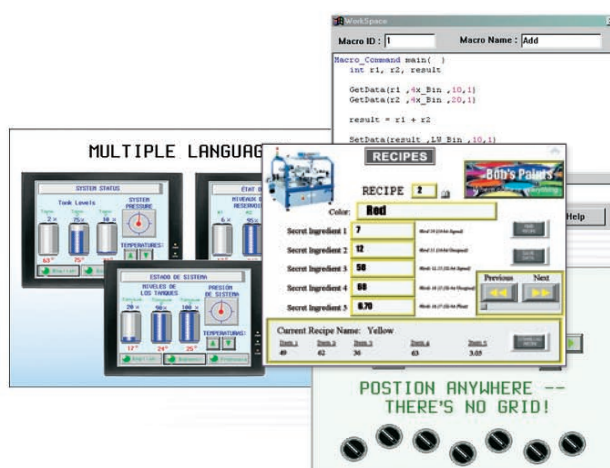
WorkSpace

Macro ID : 1 Macro Name : Add

Macro_Command main( )
int r1, r2, result

GetData(r1 ,4x_Bin ,10,1)
GetData(r2 ,4x_Bin ,20,1)

result = r1 + r2

SetData(result ,LW_Bin ,10,1)

MULTIPLE LANGUAG

SYSTEM STATUS
Tank Levels
SYSTEM PRESSURE
TEMPERATURES:

ÉTAT
NIVEAUX DE RÉSERVOIR

ESTADO DE SISTEMA
NIVELES DE LOS TANQUES
PRESIÓN DE SISTEMA
TEMPERATURAS:

RECIPES
Bob's Paints
RECIPE 2
Color: Red
Secret Ingredient 1 7
Secret Ingredient 2 12
Secret Ingredient 3 58
Secret Ingredient 4 68
Secret Ingredient 5 6.70
Previous Next
Current Recipe Name: Yellow
Item 1 Item 2 Item 3 Item 4 Item 5
49 62 36 63 3.05

Help

POSTION ANYWHERE --
THERE'S NO GRID!